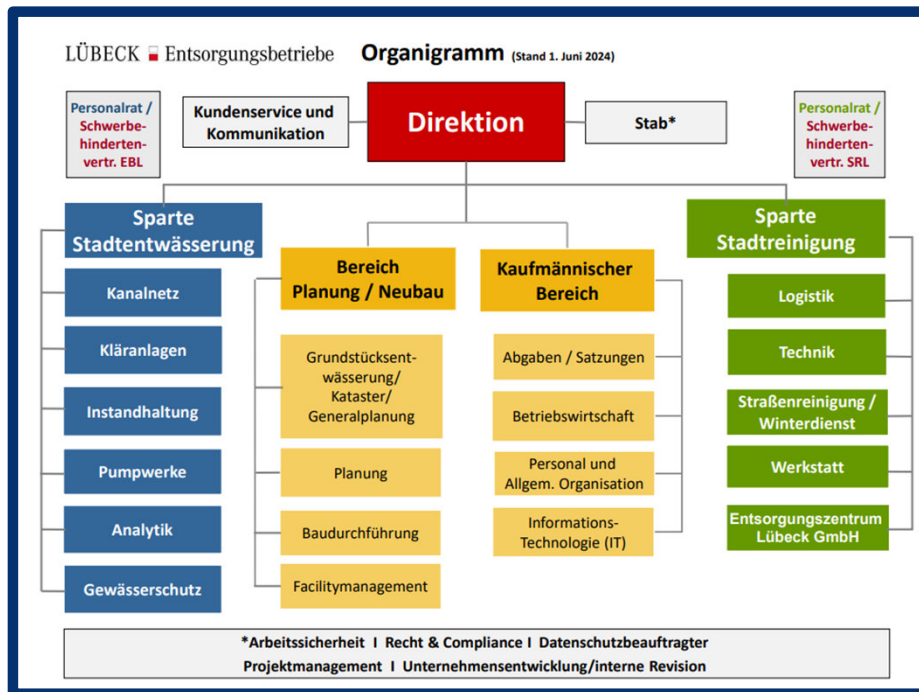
LÜBECK Entsorgungsbetriebe Organigramm (Stand 1. Juni 2024)

Personalrat / Schwerbehindertenvertr. EBL

Kundenservice und Kommunikation

Direktion

Stab*

Personalrat / Schwerbehindertenvertr. SRL

Sparte Stadtentwässerung

Kanalnetz

Kläranlagen

Instandhaltung

Pumpwerke

Analytik

Gewässerschutz

Bereich Planung / Neubau

Grundstücksentwässerung/ Kataster/ Generalplanung

Planung

Baudurchführung

Facilitymanagement

Kaufmännischer Bereich

Abgaben / Satzungen

Betriebswirtschaft

Personal und Allgem. Organisation

Informations-Technologie (IT)

Sparte Stadtreinigung

Logistik

Technik

Straßenreinigung / Winterdienst

Werkstatt

Entsorgungszentrum Lübeck GmbH

*Arbeitssicherheit I Recht & Compliance I Datenschutzbeauftragter Projektmanagement I Unternehmensentwicklung/interne Revision